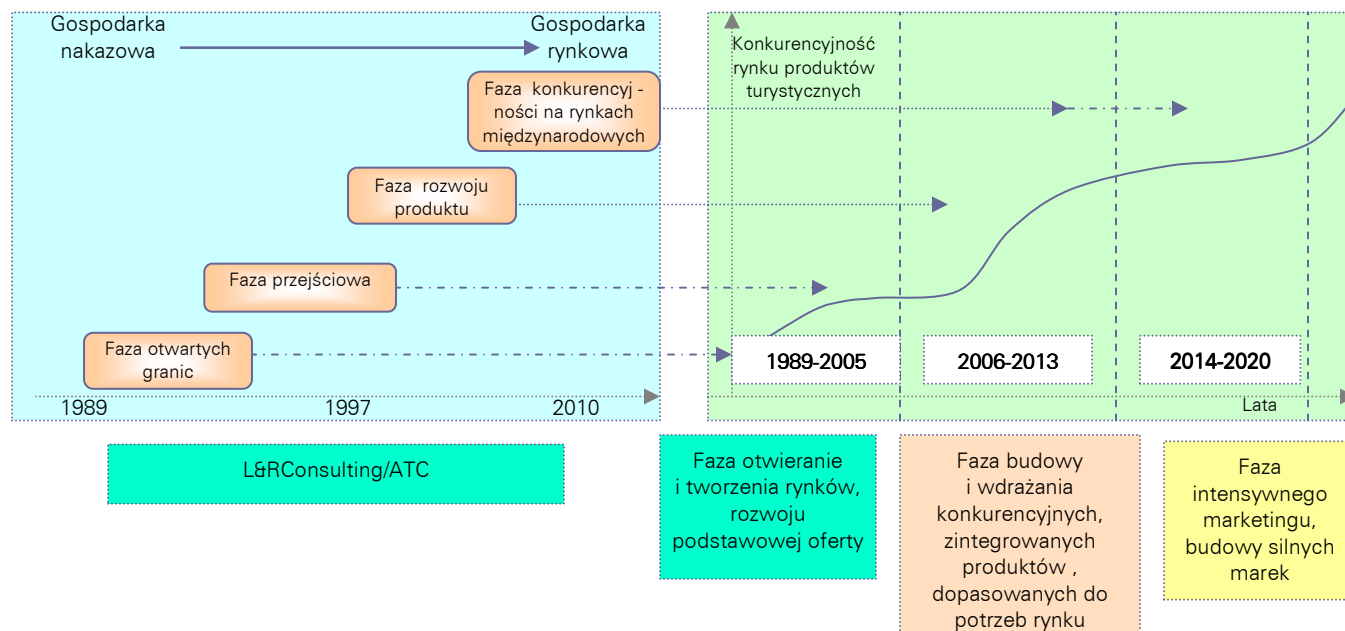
Gospodarka nakazowa

Gospodarka rynkowa

Faza konkurencyj - ności na rynkach międzynarodowych

Faza rozwoju produktu

Faza przejściowa

Faza otwartych granic

1989

1997

2010

Konkurencyjność rynku produktów turystycznych

1989-2005

2006-2013

2014-2020

Lata

L&RConsulting/ATC

Faza otwieranie i tworzenia rynków, rozwoju podstawowej oferty

Faza budowy i wdrażania konkurencyjnych, zintegrowanych produktów , dopasowanych do potrzeb rynku

Faza intensywnego marketingu, budowy silnych marek